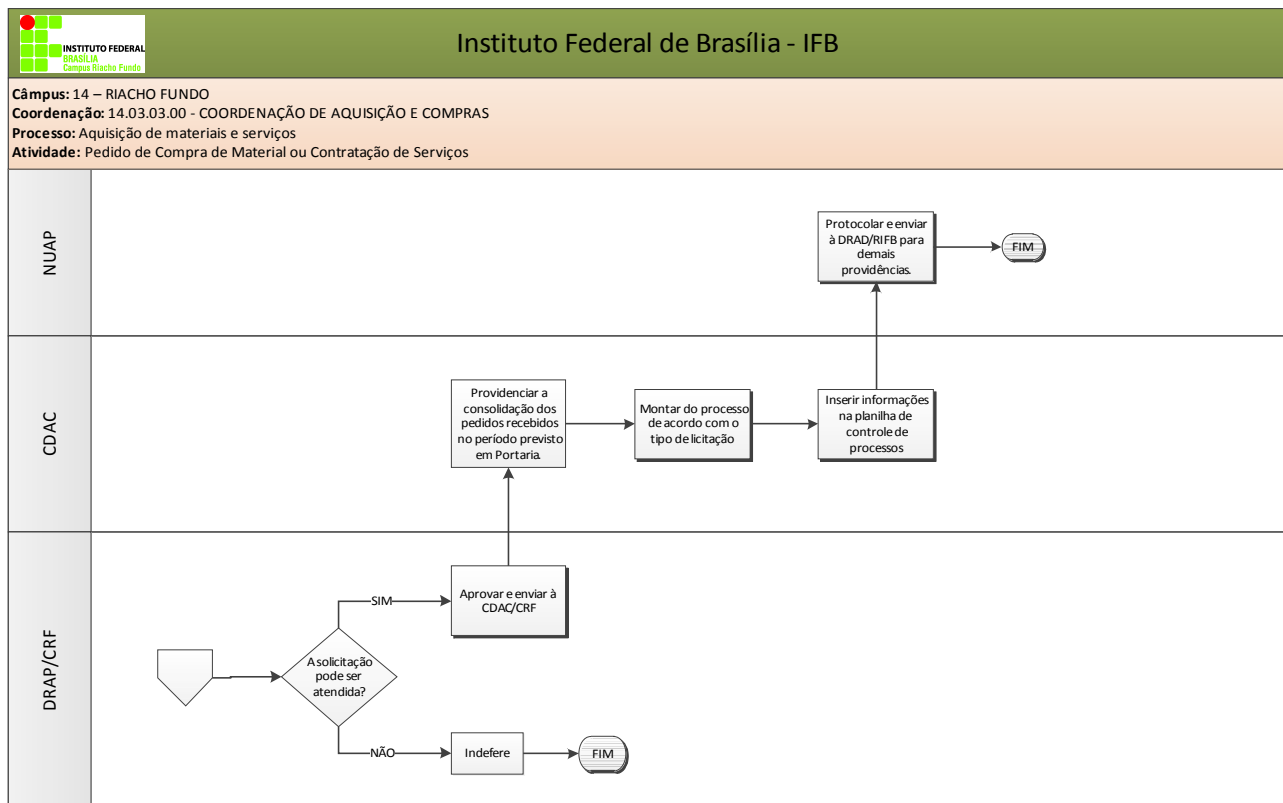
INSTITUTO FEDERAL
BRASÍLIA
Campus Riacho Fundo

Instituto Federal de Brasília - IFB

**Câmpus:** 14 – RIACHO FUNDO
**Coordenação:** 14.03.03.00 - COORDENAÇÃO DE AQUISIÇÃO E COMPRAS
**Processo:** Aquisição de materiais e serviços
**Atividade:** Pedido de Compra de Material ou Contratação de Serviços

NUAP

Protocolar e enviar à DRAD/RIFB para demais providências.

FIM

CDAC

Providenciar a consolidação dos pedidos recebidos no período previsto em Portaria.

Montar do processo de acordo com o tipo de licitação

Inserir informações na planilha de controle de processos

DRAP/CRF

SIM

Aprovar e enviar à CDAC/CRF

A solicitação pode ser atendida?

NÃO

Indefere

FIM